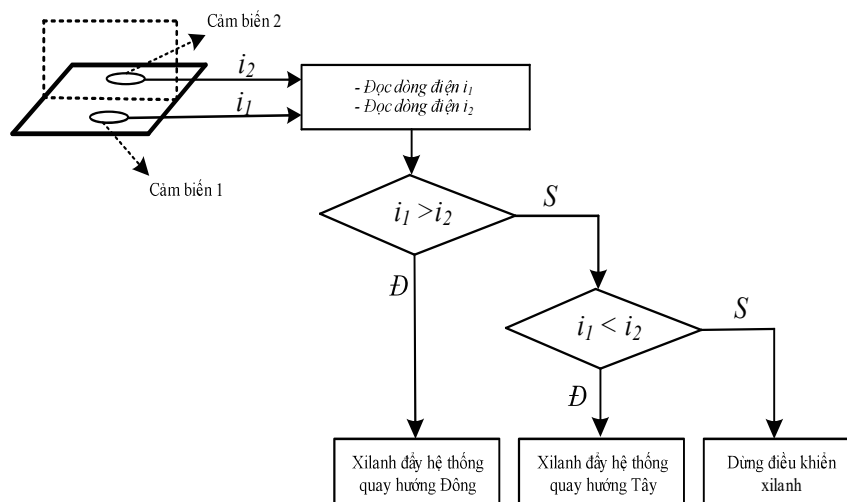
Cảm biến 2

$i_2$

$i_1$

Cảm biến 1

- Đọc dòng điện $i_1$
- Đọc dòng điện $i_2$

$i_1 > i_2$

S

Đ

$i_1 < i_2$

S

Đ

Xilanh đẩy hệ thống quay hướng Đông

Xilanh đẩy hệ thống quay hướng Tây

Dừng điều khiển xilanh